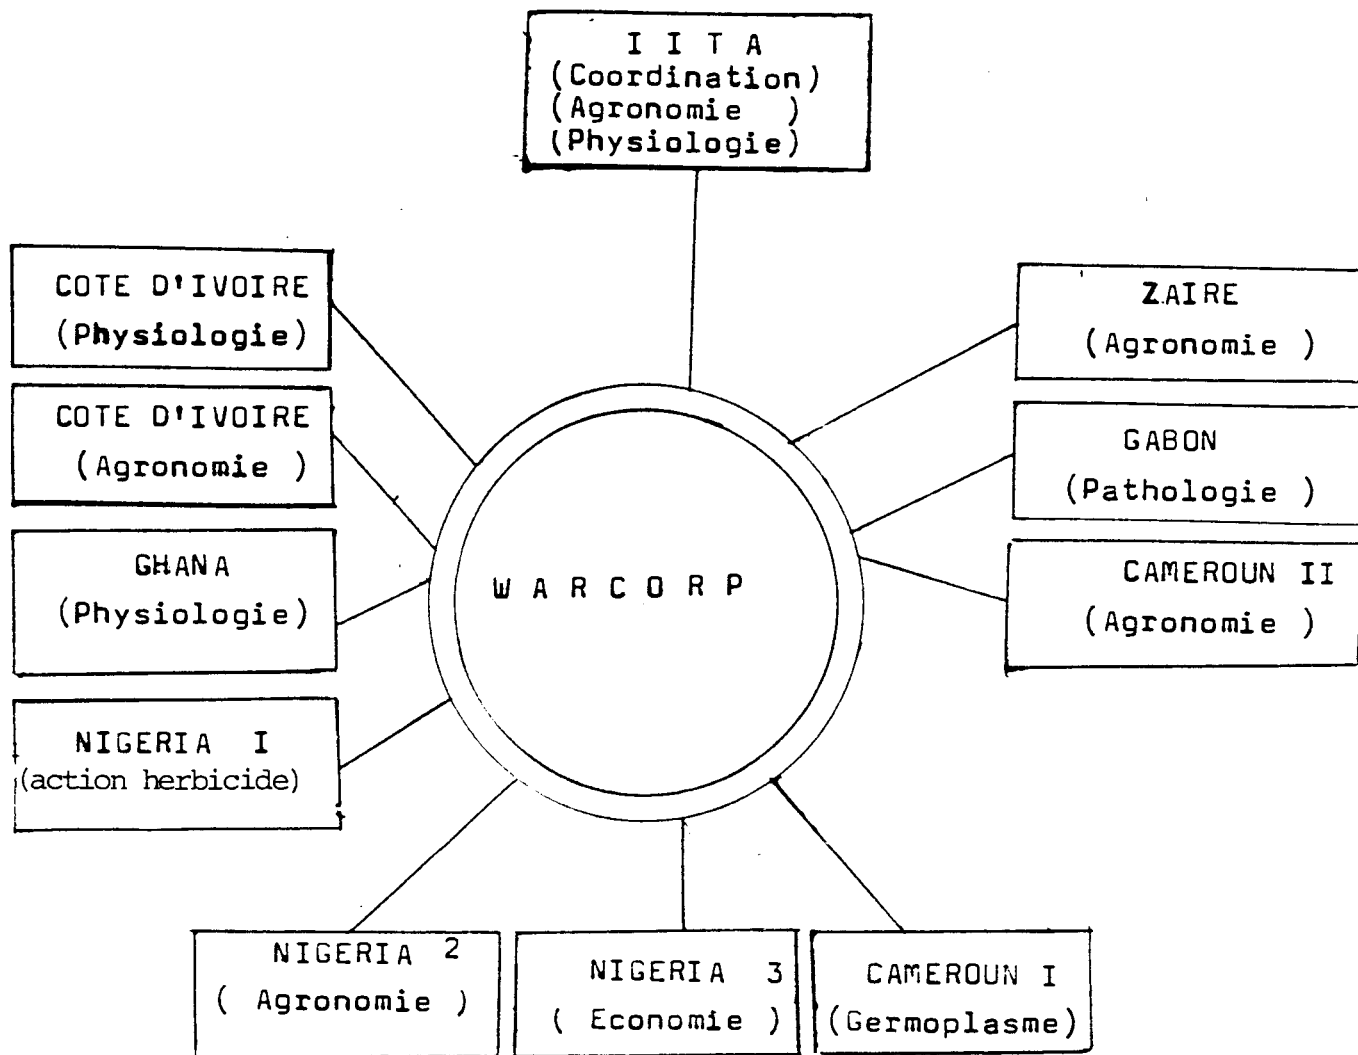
I I T A
(Coordination)
(Agronomie )
(Physiologie)

COTE D'IVOIRE
(Physiologie)

COTE D'IVOIRE
(Agronomie )

GHANA
(Physiologie)

NIGERIA I
(action herbicide)

W A R C O R P

ZAIRE
(Agronomie )

GABON
(Pathologie )

CAMEROUN II
(Agronomie )

NIGERIA 2
( Agronomie )

NIGERIA 3
( Economie )

CAMEROUN I
(Germoplasme)